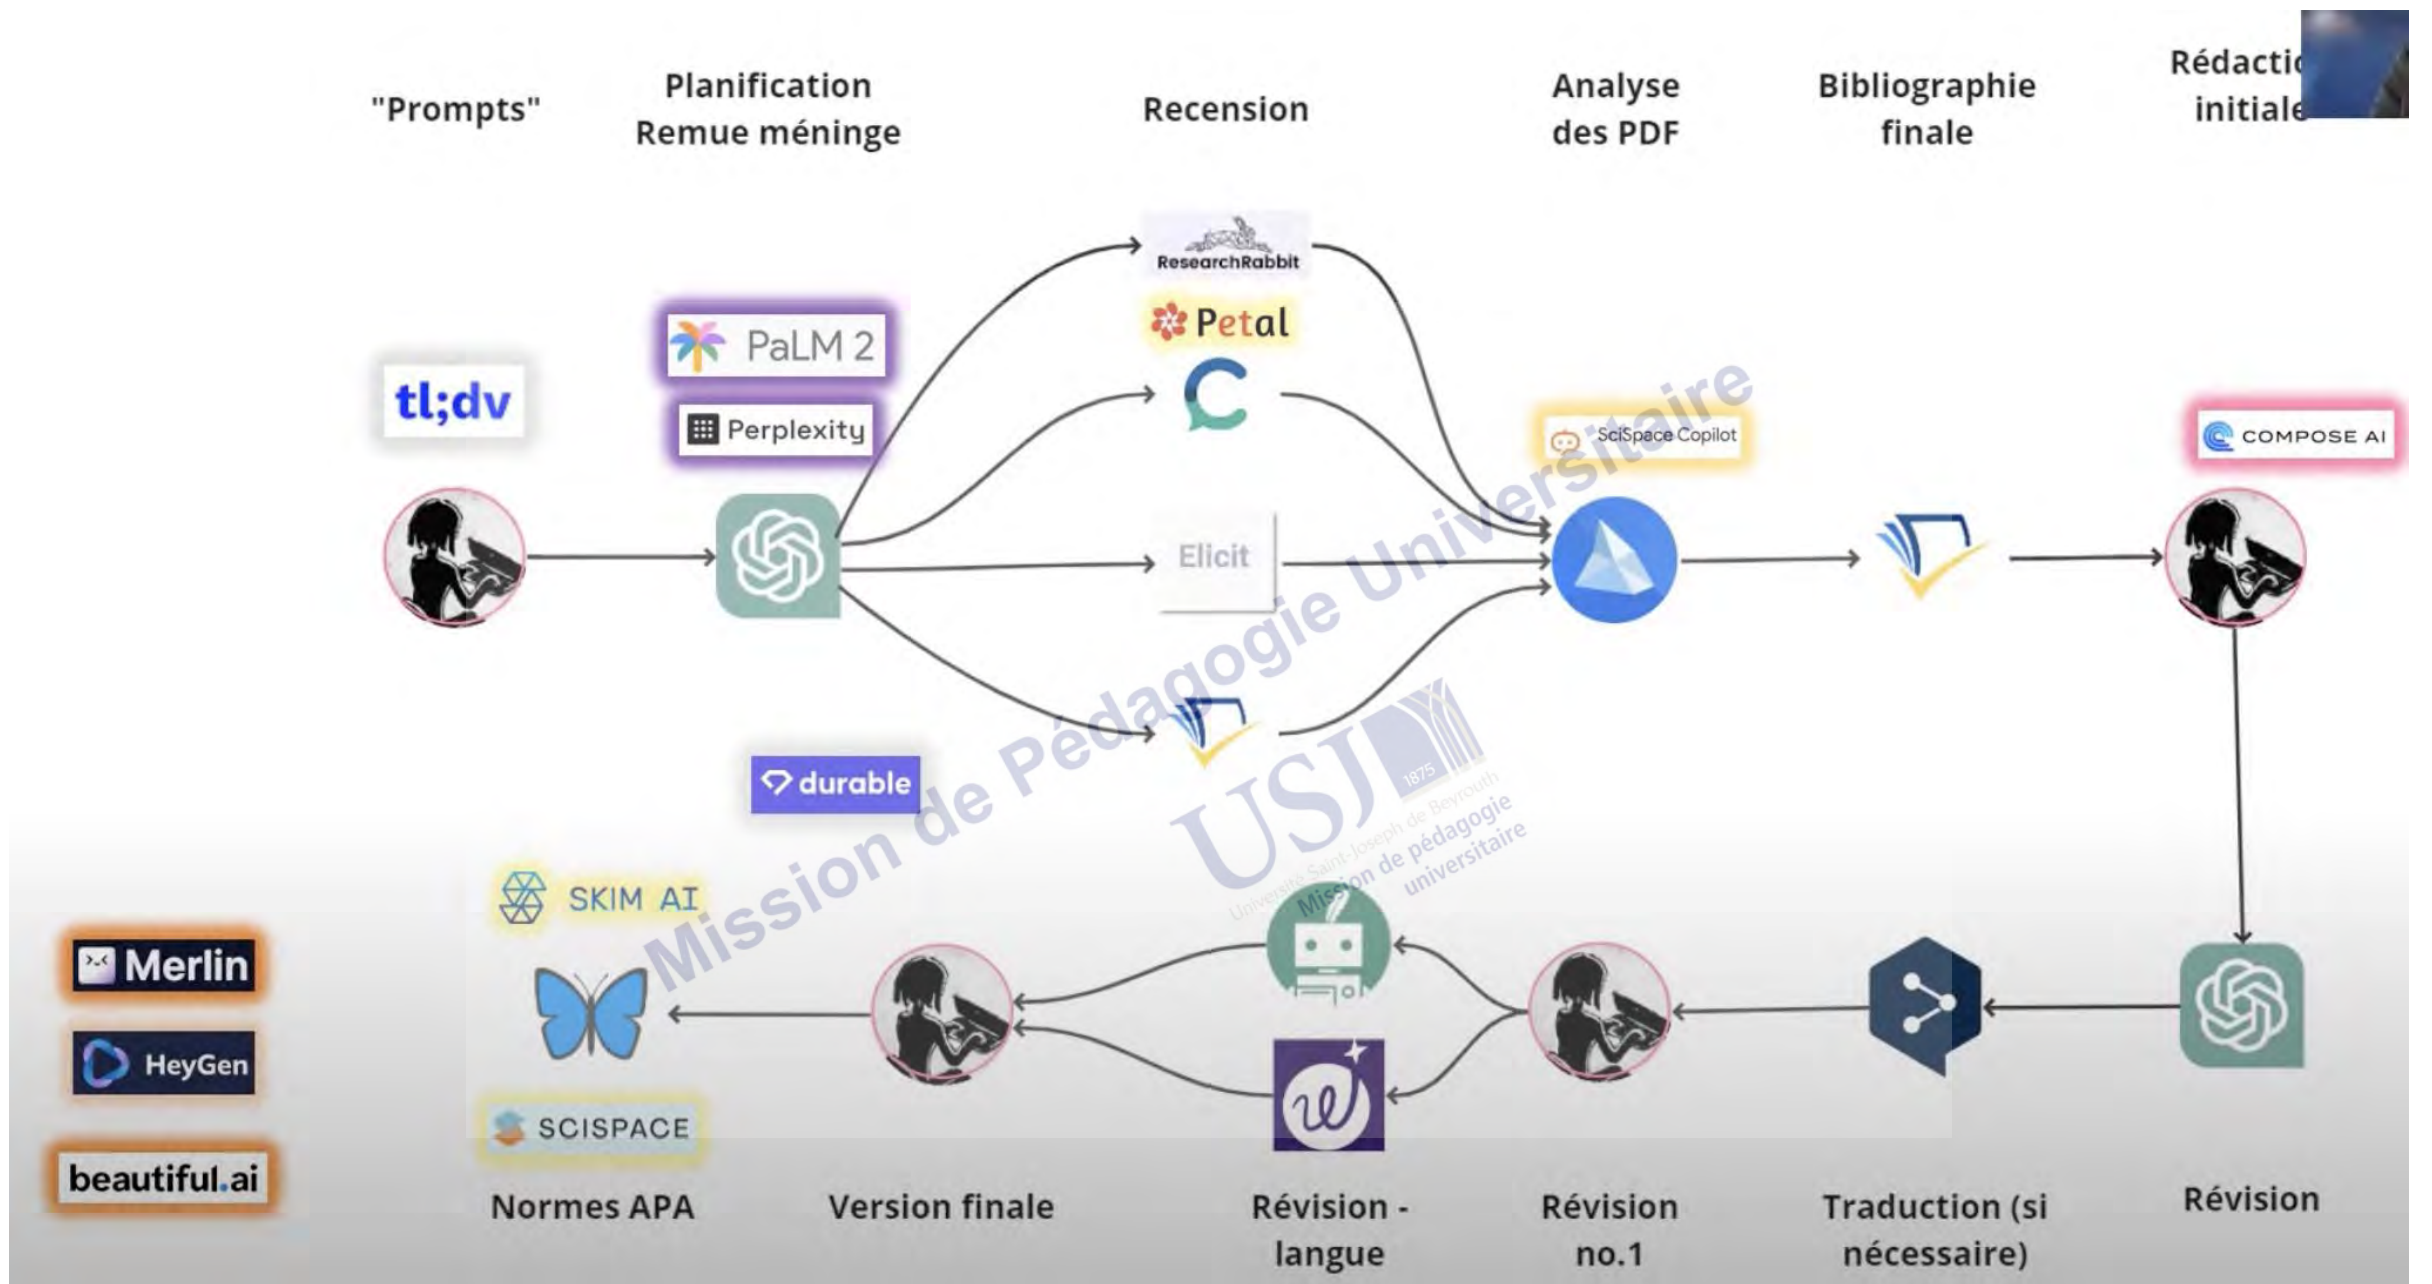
"Prompts"

Planification Remue méninge

Recension

Analyse des PDF

Bibliographie finale

Rédacti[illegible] initiale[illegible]

ResearchRabbit

Petal

PaLM 2

Perplexity

tl;dv

SciSpace Copilot

COMPOSE AI

Elicit

Mission de Pédagogie Universitaire

durable

USJ 1875 Université Saint-Joseph de Beyrouth Mission de pédagogie universitaire

SKIM AI

Merlin

HeyGen

SCISPACE

beautiful.ai

Normes APA

Version finale

Révision - langue

Révision no.1

Traduction (si nécessaire)

Révision